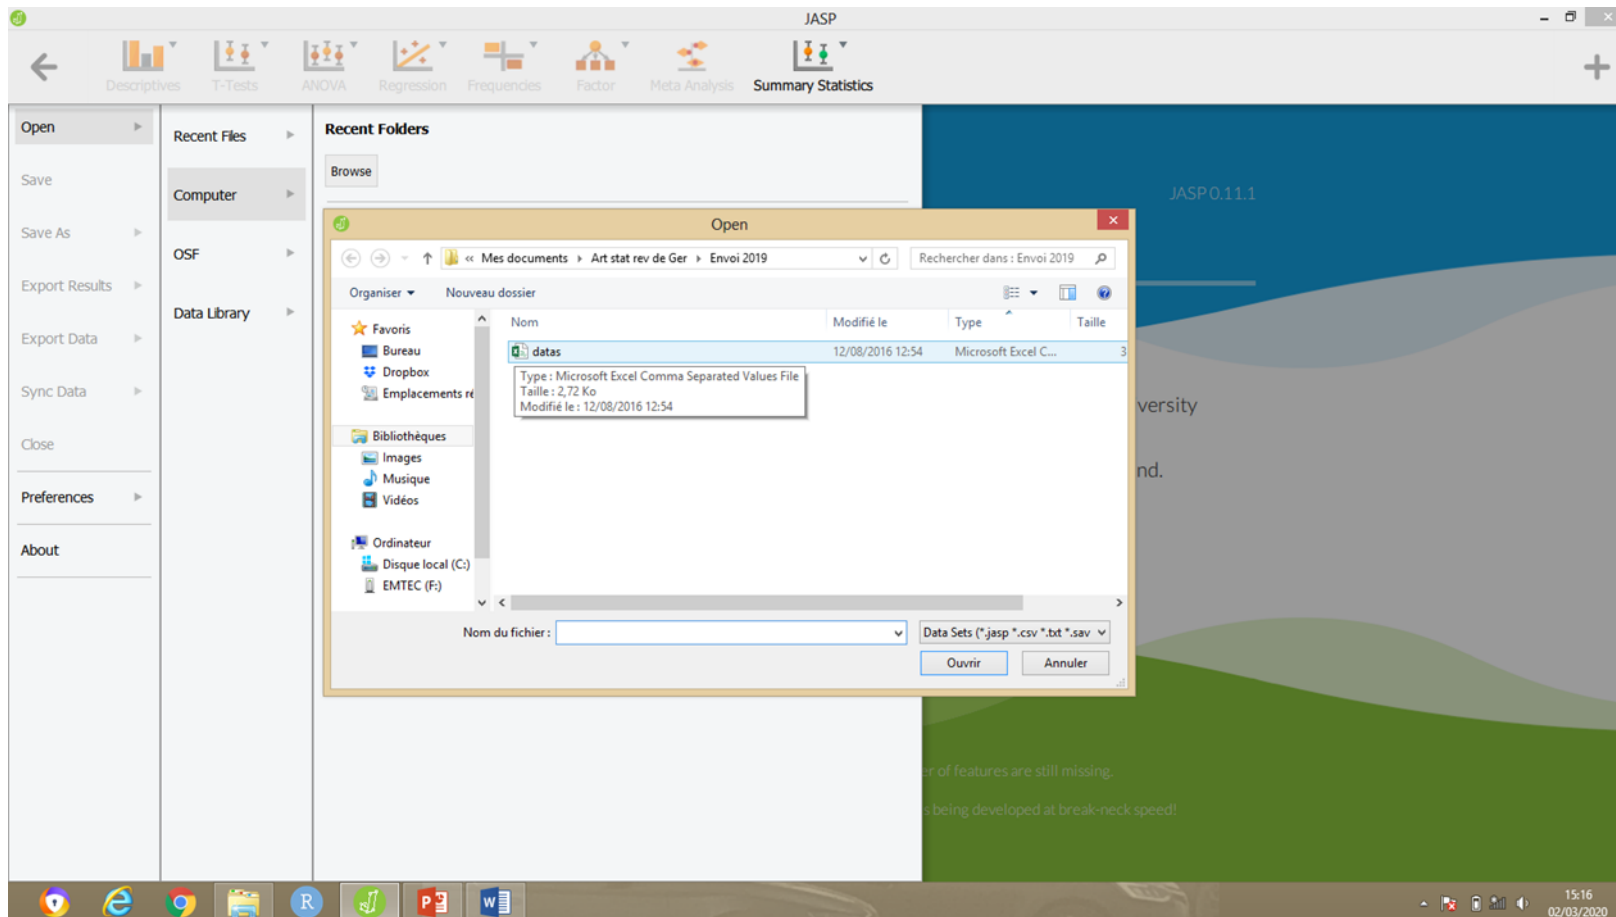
JASP

Descriptives T-Tests ANOVA Regression Frequencies Factor Meta Analysis Summary Statistics

Open
Save
Save As
Export Results
Export Data
Sync Data
Close
Preferences
About

Recent Files
Computer
OSF
Data Library

Recent Folders
Browse

JASP 0.11.1

versity

nd.

r of features are still missing.

s being developed at break-neck speed!

Open

« Mes documents › Art stat rev de Ger › Envoi 2019

Rechercher dans : Envoi 2019

Organiser ▾ Nouveau dossier

Favoris
Bureau
Dropbox
Emplacements ré
Bibliothèques
Images
Musique
Vidéos
Ordinateur
Disque local (C:)
EMTEC (F:)

| Nom | Modifié le | Type | Taille |
|---|---|---|---|
| datas | 12/08/2016 12:54 | Microsoft Excel C... | 3 |

Type : Microsoft Excel Comma Separated Values File
Taille : 2,72 Ko
Modifié le : 12/08/2016 12:54

Nom du fichier :
Data Sets (*.jasp *.csv *.txt *.sav
Ouvrir
Annuler

15:16
02/03/2020